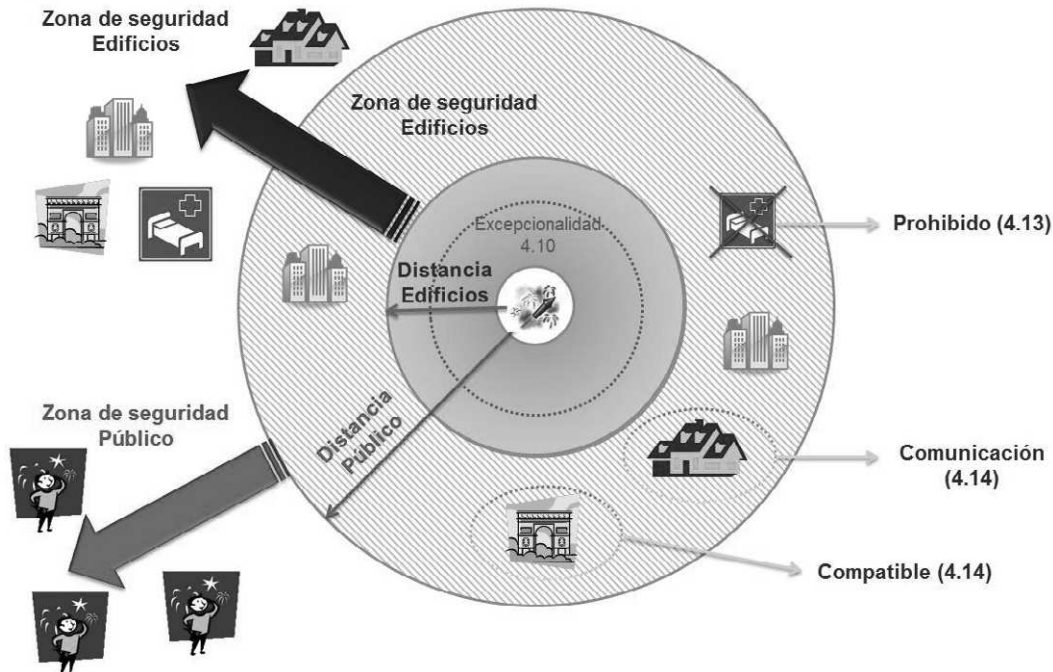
Zona de seguridad
Edificios

Zona de seguridad
Edificios

Excepcionalidad
4.10

Distancia
Edificios

Prohibido (4.13)

Zona de seguridad
Público

Distancia
Público

Comunicación
(4.14)

Compatible (4.14)